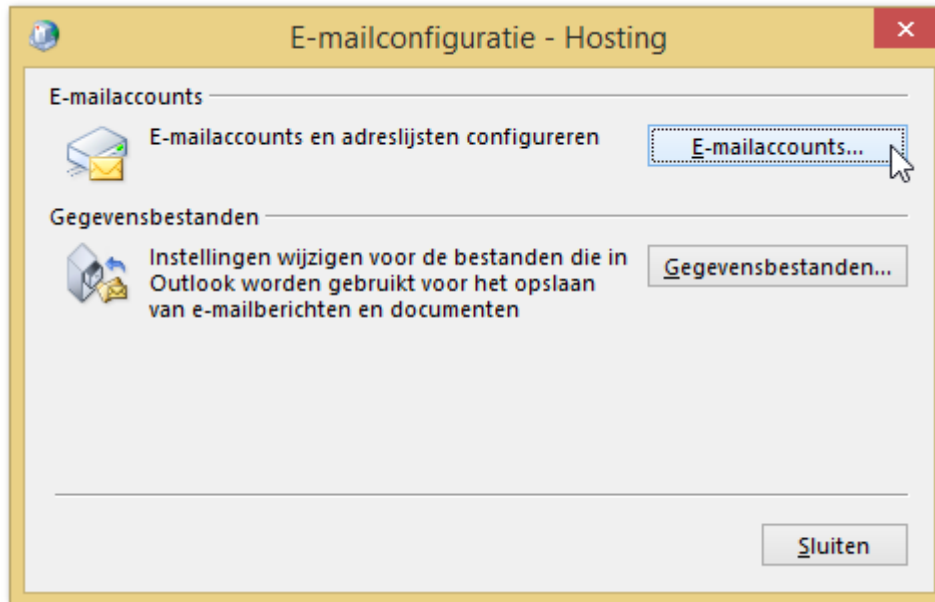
E-mailconfiguratie - Hosting

×

E-mailaccounts

E-mailaccounts en adreslijsten configureren

E-mailaccounts...

Gegevensbestanden

Instellingen wijzigen voor de bestanden die in Outlook worden gebruikt voor het opslaan van e-mailberichten en documenten

Gegevensbestanden...

Sluiten